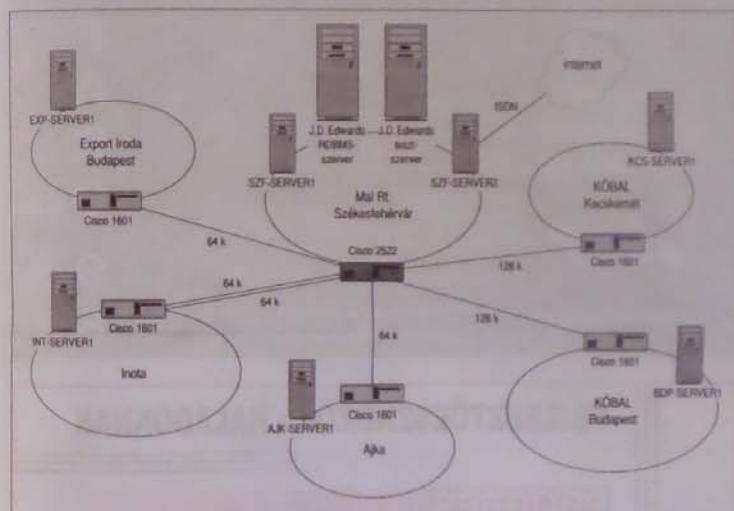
EXP-SERVER1
Export Iroda Budapest
Cisco 1601
J.D. Edwards RDBMS-szerver
J.D. Edwards teszt-szerver
Internet
ISDN
SZF-SERVER1
SZF-SERVER2
Mal Rt. Székesfehérvár
KCS-SERVER1
KÖBAL Kecskemét
64 k
Cisco 2522
128 k
Cisco 1601
INT-SERVER1
Cisco 1601
64 k
64 k
128 k
Inota
64 k
Cisco 1601
BDP-SERVER1
AJK-SERVER1
Cisco 1601
KÖBAL Budapest
Ajka